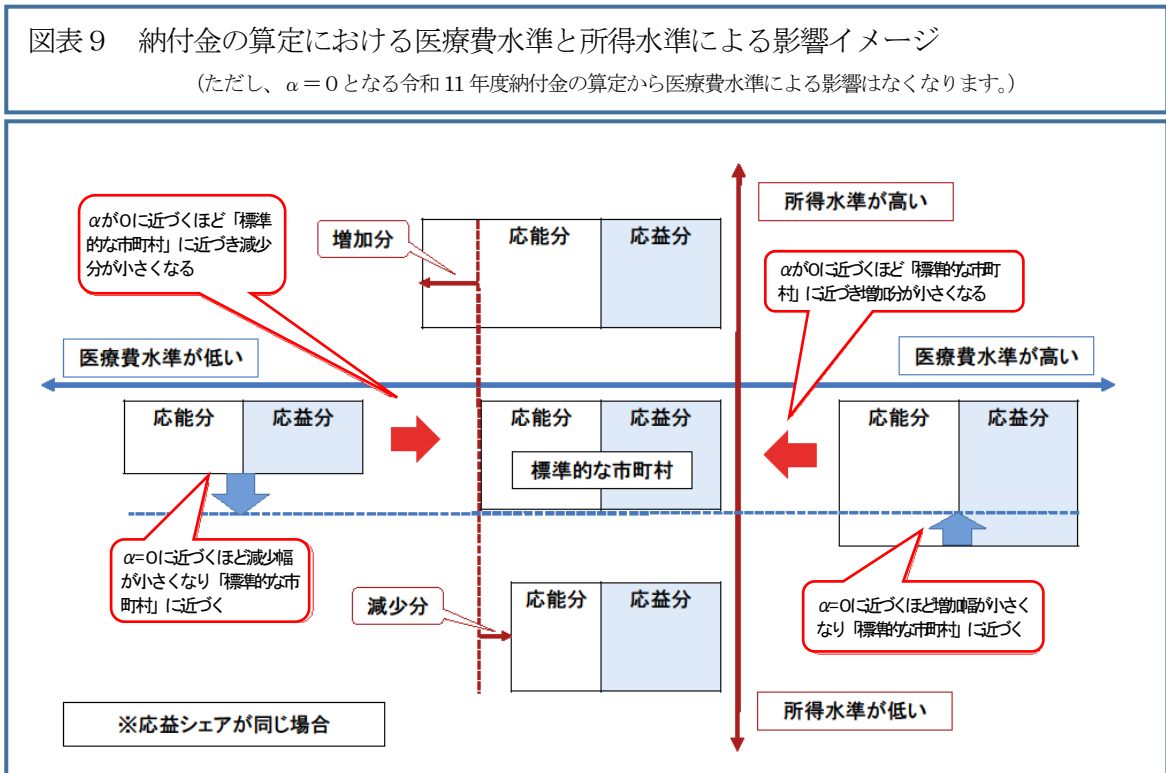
図表９　納付金の算定における医療費水準と所得水準による影響イメージ

（ただし、$\alpha = 0$となる令和11年度納付金の算定から医療費水準による影響はなくなります。）

$\alpha$が0に近づくほど「標準的な市町村」に近づき減少分が小さくなる

増加分

応能分

応益分

所得水準が高い

$\alpha$が0に近づくほど「標準的な市町村」に近づき増加分が小さくなる

医療費水準が低い

医療費水準が高い

応能分

応益分

応能分

応益分

標準的な市町村

応能分

応益分

$\alpha$=0に近づくほど減少幅が小さくなり「標準的な市町村」に近づく

減少分

応能分

応益分

$\alpha$=0に近づくほど増加幅が小さくなり「標準的な市町村」に近づく

※応益シェアが同じ場合

所得水準が低い